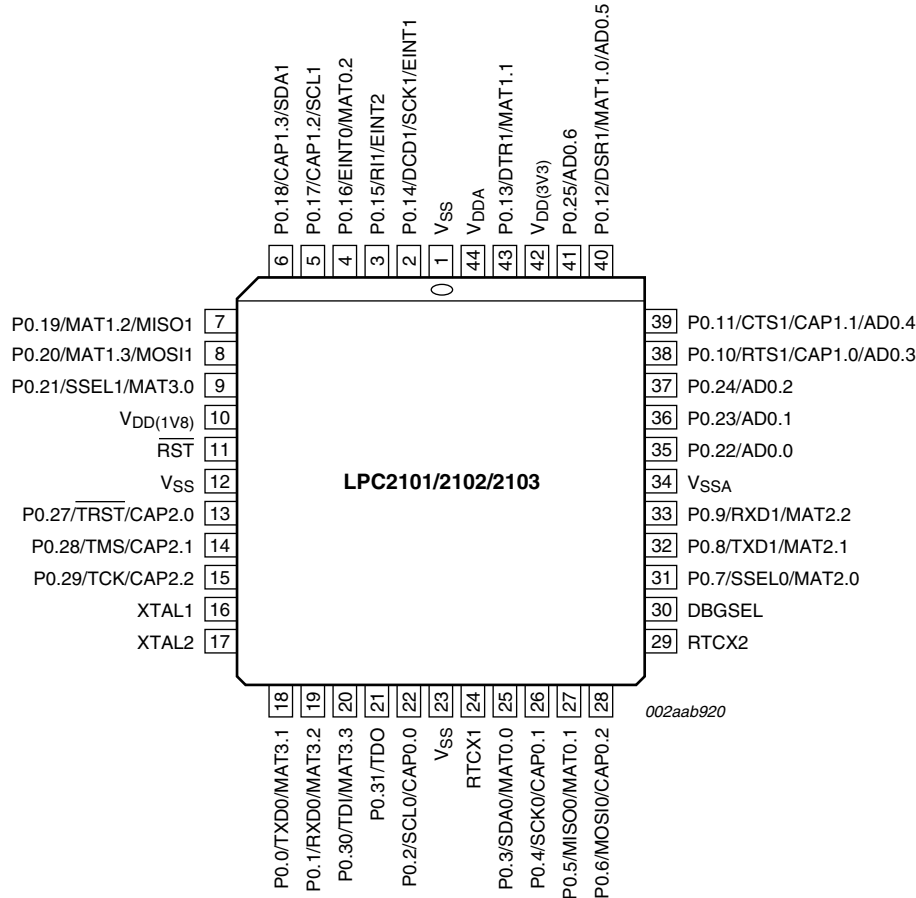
P0.18/CAP1.3/SDA1 6
P0.17/CAP1.2/SCL1 5
P0.16/EINT0/MAT0.2 4
P0.15/RI1/EINT2 3
P0.14/DCD1/SCK1/EINT1 2
$V_{SS}$ 1
$V_{DDA}$ 44
P0.13/DTR1/MAT1.1 43
$V_{DD(3V3)}$ 42
P0.25/AD0.6 41
P0.12/DSR1/MAT1.0/AD0.5 40

P0.19/MAT1.2/MISO1 7
P0.20/MAT1.3/MOSI1 8
P0.21/SSEL1/MAT3.0 9
$V_{DD(1V8)}$ 10
$\overline{RST}$ 11
$V_{SS}$ 12
P0.27/$\overline{TRST}$/CAP2.0 13
P0.28/TMS/CAP2.1 14
P0.29/TCK/CAP2.2 15
XTAL1 16
XTAL2 17

LPC2101/2102/2103

39 P0.11/CTS1/CAP1.1/AD0.4
38 P0.10/RTS1/CAP1.0/AD0.3
37 P0.24/AD0.2
36 P0.23/AD0.1
35 P0.22/AD0.0
34 $V_{SSA}$
33 P0.9/RXD1/MAT2.2
32 P0.8/TXD1/MAT2.1
31 P0.7/SSEL0/MAT2.0
30 DBGSEL
29 RTCX2

18 P0.0/TXD0/MAT3.1
19 P0.1/RXD0/MAT3.2
20 P0.30/TDI/MAT3.3
21 P0.31/TDO
22 P0.2/SCL0/CAP0.0
23 $V_{SS}$
24 RTCX1
25 P0.3/SDA0/MAT0.0
26 P0.4/SCK0/CAP0.1
27 P0.5/MISO0/MAT0.1
28 P0.6/MOSI0/CAP0.2

002aab920